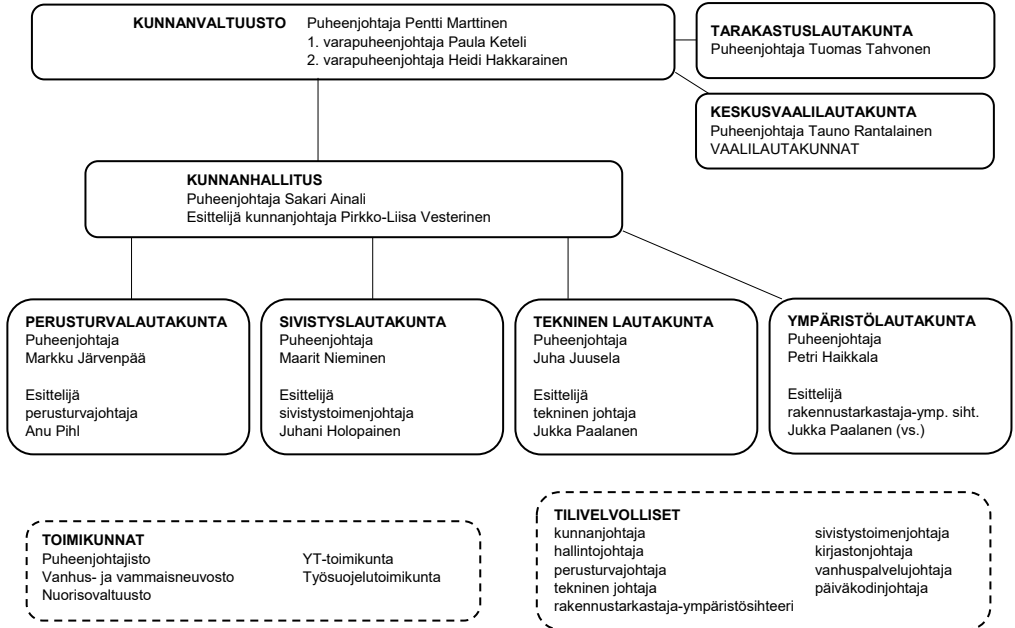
KUNNANVALTUUSTO Puheenjohtaja Pentti Marttinen
1. varapuheenjohtaja Paula Keteli
2. varapuheenjohtaja Heidi Hakkarainen

TARAKASTUSLAUTAKUNTA
Puheenjohtaja Tuomas Tahvonen

KESKUSVAALILAUTAKUNTA
Puheenjohtaja Tauno Rantalainen
VAALILAUTAKUNNAT

KUNNANHALLITUS
Puheenjohtaja Sakari Ainali
Esittelijä kunnanjohtaja Pirkko-Liisa Vesterinen

PERUSTURVALAUTAKUNTA
Puheenjohtaja
Markku Järvenpää

Esittelijä
perusturvajohtaja
Anu Pihl

SIVISTYSLAUTAKUNTA
Puheenjohtaja
Maarit Nieminen

Esittelijä
sivistystoimenjohtaja
Juhani Holopainen

TEKNINEN LAUTAKUNTA
Puheenjohtaja
Juha Juusela

Esittelijä
tekninen johtaja
Jukka Paalanen

YMPÄRISTÖLAUTAKUNTA
Puheenjohtaja
Petri Haikkala

Esittelijä
rakennustarkastaja-ymp. siht.
Jukka Paalanen (vs.)

TOIMIKUNNAT
Puheenjohtajisto
Vanhus- ja vammaisneuvosto
Nuorisovaltuusto

YT-toimikunta
Työsuojelutoimikunta

TILIVELVOLLISET
kunnanjohtaja
hallintojohtaja
perusturvajohtaja
tekninen johtaja
rakennustarkastaja-ympäristösihteeri

sivistystoimenjohtaja
kirjastonjohtaja
vanhuspalvelujohtaja
päiväkodinjohtaja